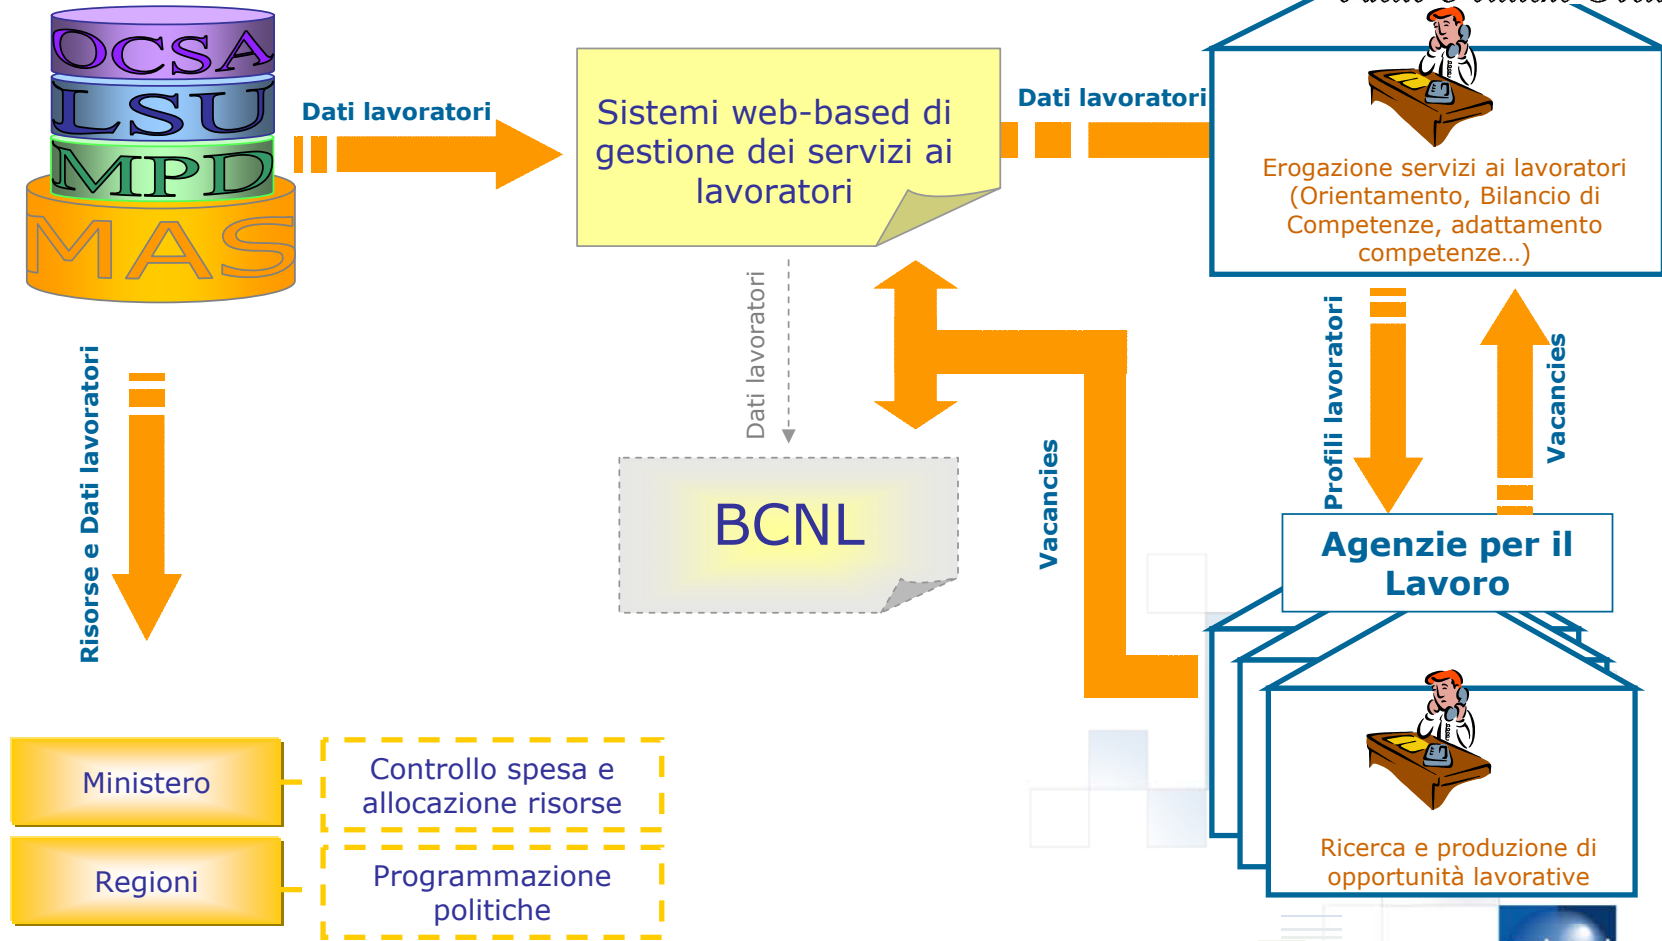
OCSA
LSU
MPD
MAS

Dati lavoratori

Sistemi web-based di gestione dei servizi ai lavoratori

Dati lavoratori

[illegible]

Erogazione servizi ai lavoratori (Orientamento, Bilancio di Competenze, adattamento competenze…)

Dati lavoratori

BCNL

Risorse e Dati lavoratori

Vacancies

Profili lavoratori

Vacancies

Agenzie per il Lavoro

Ricerca e produzione di opportunità lavorative

Ministero

Controllo spesa e allocazione risorse

Regioni

Programmazione politiche